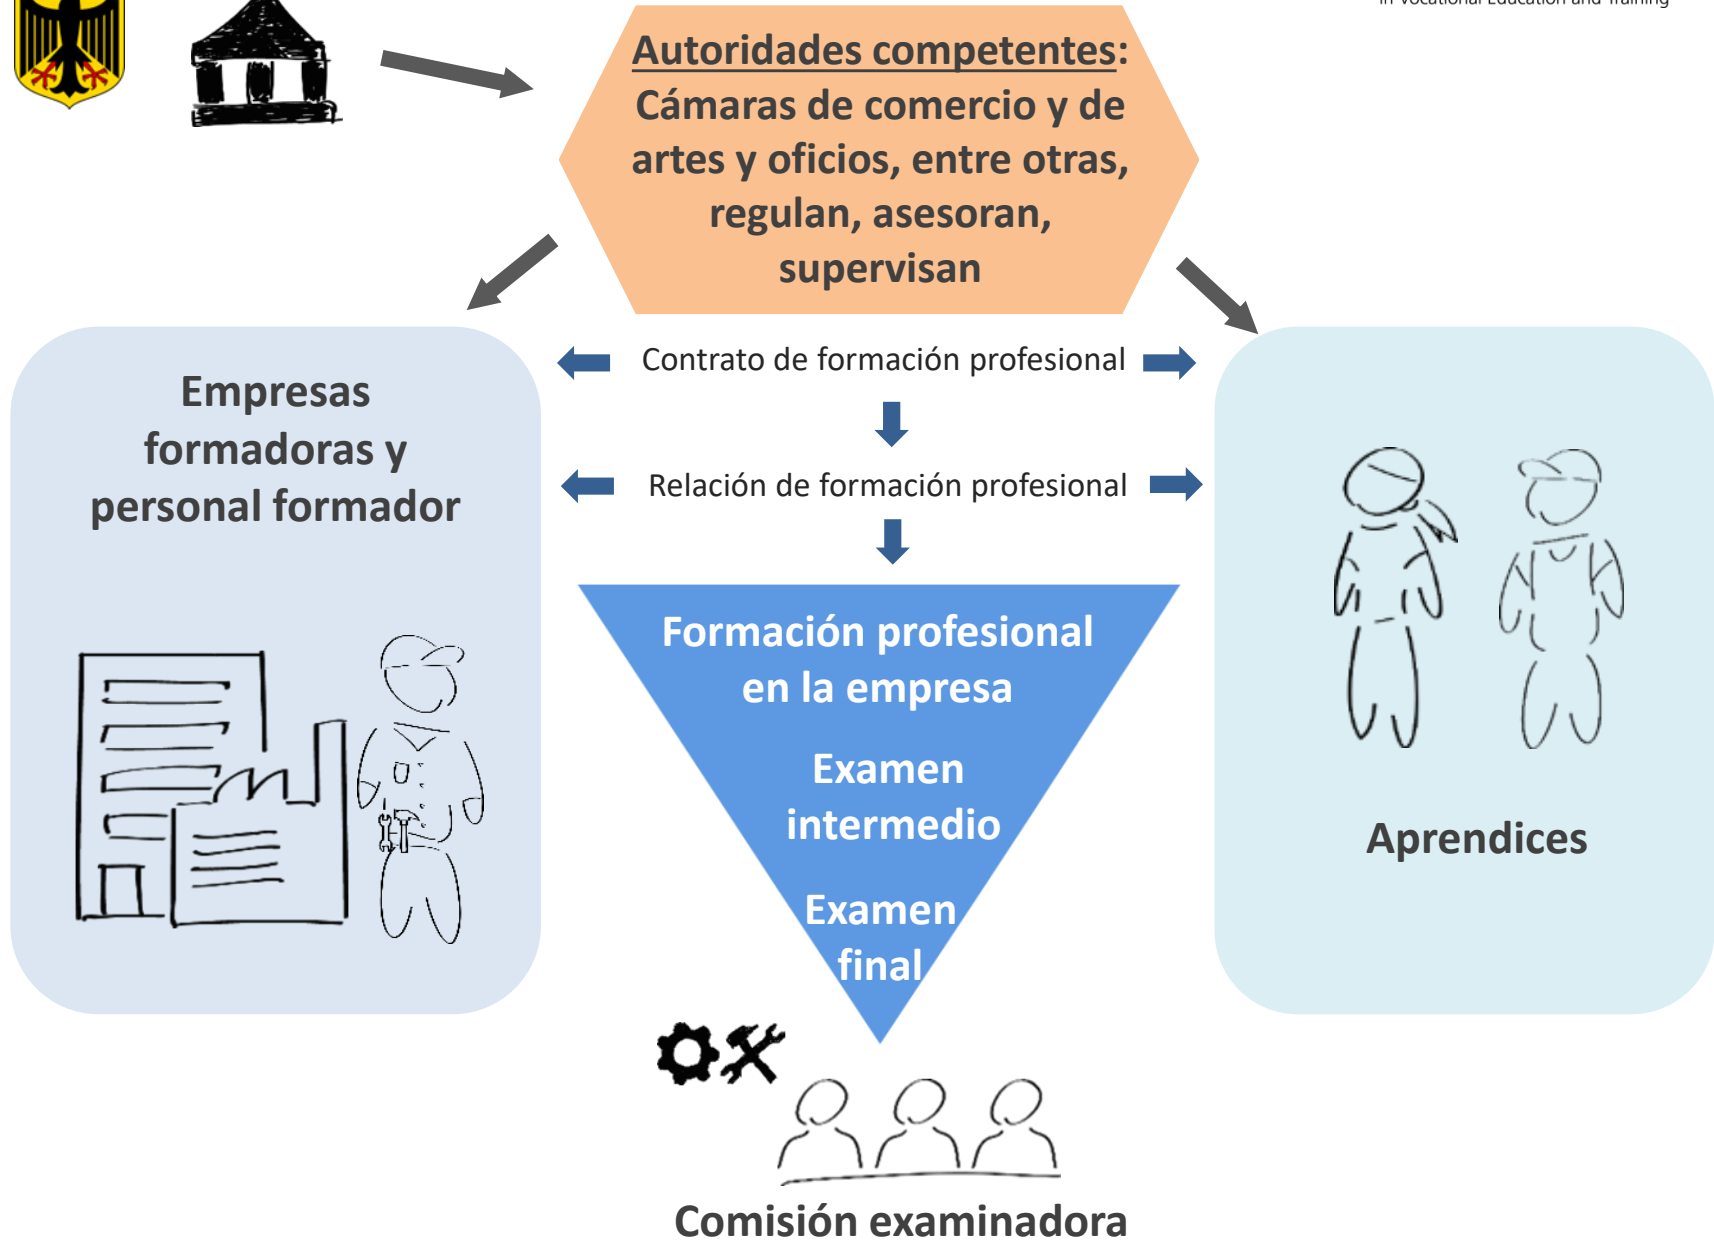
in Vocational Education and Training

Autoridades competentes: Cámaras de comercio y de artes y oficios, entre otras, regulan, asesoran, supervisan

Empresas formadoras y personal formador

Contrato de formación profesional

Relación de formación profesional

Formación profesional en la empresa

Examen intermedio

Examen final

Aprendices

Comisión examinadora